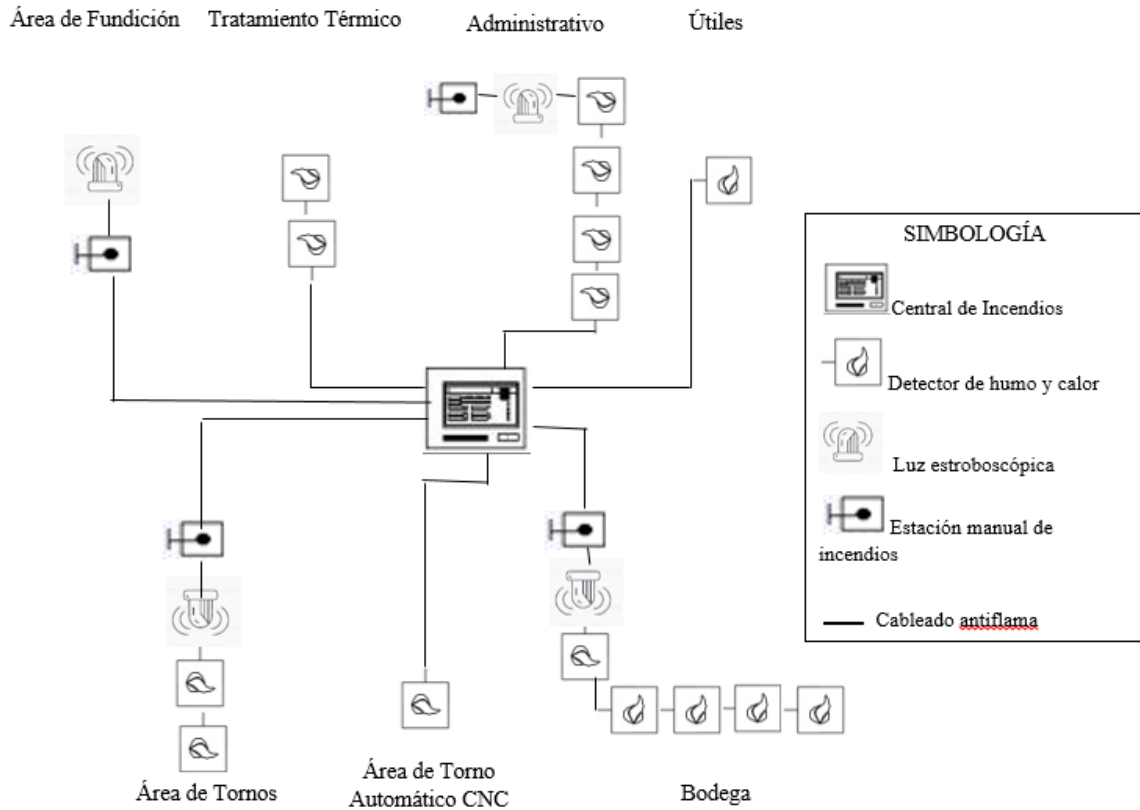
Área de Fundición

Tratamiento Térmico

Administrativo

Útiles

SIMBOLOGÍA

Central de Incendios

Detector de humo y calor

Luz estroboscópica

Estación manual de incendios

Cableado antiflama

Área de Tornos

Área de Torno Automático CNC

Bodega